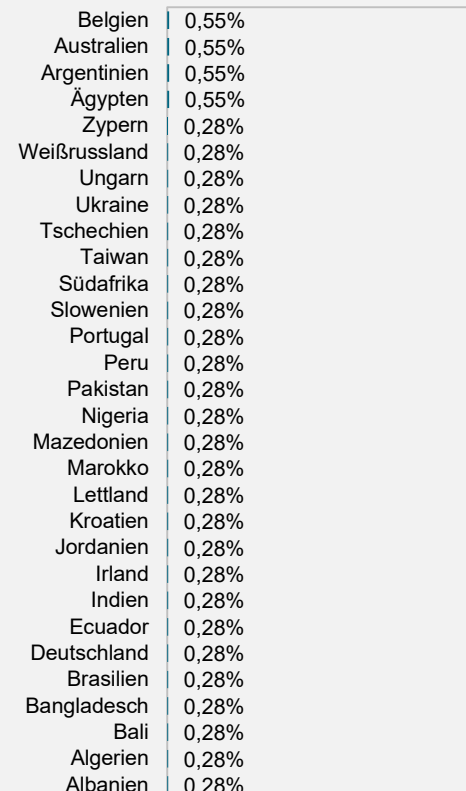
Belgien 0,55%
Australien 0,55%
Argentinien 0,55%
Ägypten 0,55%
Zypern 0,28%
Weißrussland 0,28%
Ungarn 0,28%
Ukraine 0,28%
Tschechien 0,28%
Taiwan 0,28%
Südafrika 0,28%
Slowenien 0,28%
Portugal 0,28%
Peru 0,28%
Pakistan 0,28%
Nigeria 0,28%
Mazedonien 0,28%
Marokko 0,28%
Lettland 0,28%
Kroatien 0,28%
Jordanien 0,28%
Irland 0,28%
Indien 0,28%
Ecuador 0,28%
Deutschland 0,28%
Brasilien 0,28%
Bangladesch 0,28%
Bali 0,28%
Algerien 0,28%
Albanien 0,28%